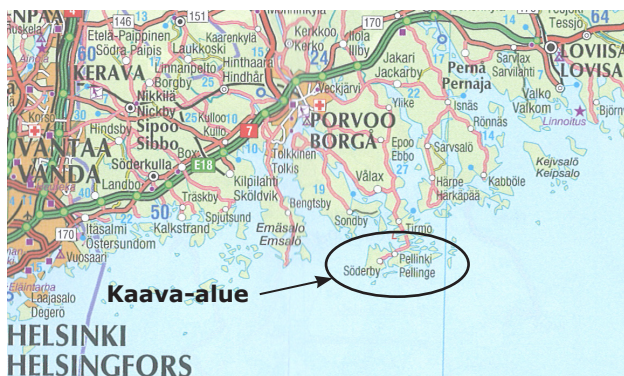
NPAA
151
170
Tessjö
64
Etelä-Paippinen
Södra Paipis
Laukkoski
Kerkkoo
Kerkko
Illby
Jakari
Jackarby
Sarvlax
Sarvilahti
LOVIISA
LOVISA
KERAVA
Linnanpelto
Borgby
Hinthaara
Hindhår
Veckjärvi
Pernå
Pernaja
Valko
Valkom
Björn
Nikkilä
Nickby
25
Ylike
Isnäs
Linnoitus
Hindsby
Sipoo
Sibbo
Kulloo
Kullo
7
PORVOO
BORGÅ
Rönnäs
VANTAA
VANDA
Söderkulla
Box
Tolkkinen
Tolkis
Epoo
Ebbo
Sarvsalö
Kejvsalö
Keipsalo
Landbo
E18
Kilpilahti
Sköldvik
Vålax
Härpe
Harkapää
Kabböle
Traskby
Spjutsund
Bengtsby
Sondby
170
Itäsalmi
Östersundom
Kalkstrand
50
Emäsalo
Emsalö
Tirmo
Söderby
Pellinki
Pellinge
Kaava-alue
Laajasalo
Degerö
HELSINKI
HELSINGFORS